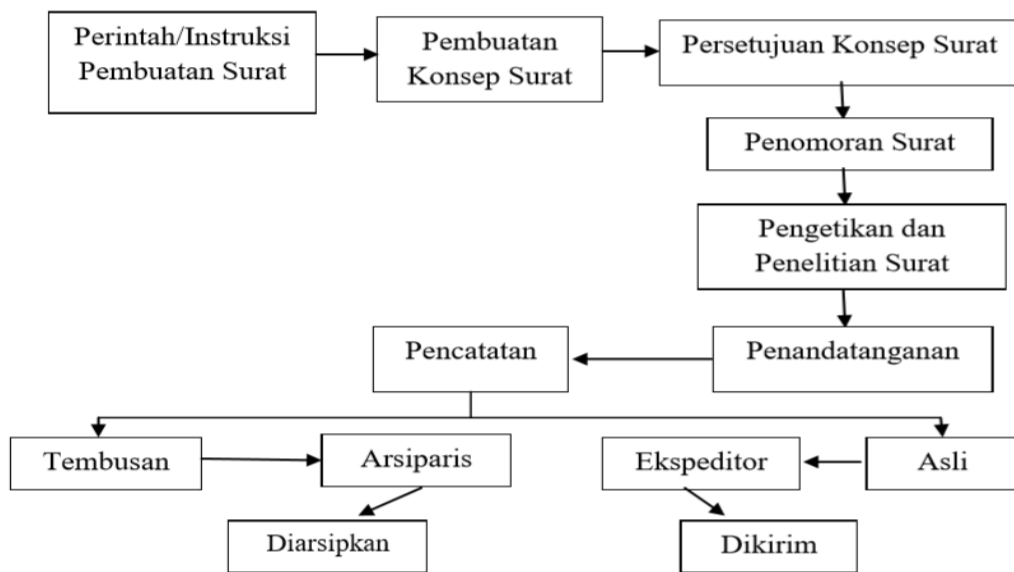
Perintah/Instruksi Pembuatan Surat

Pembuatan Konsep Surat

Persetujuan Konsep Surat

Penomoran Surat

Pengetikan dan Penelitian Surat

Penandatanganan

Pencatatan

Tembusan

Arsiparis

Ekspeditor

Asli

Diarsipkan

Dikirim